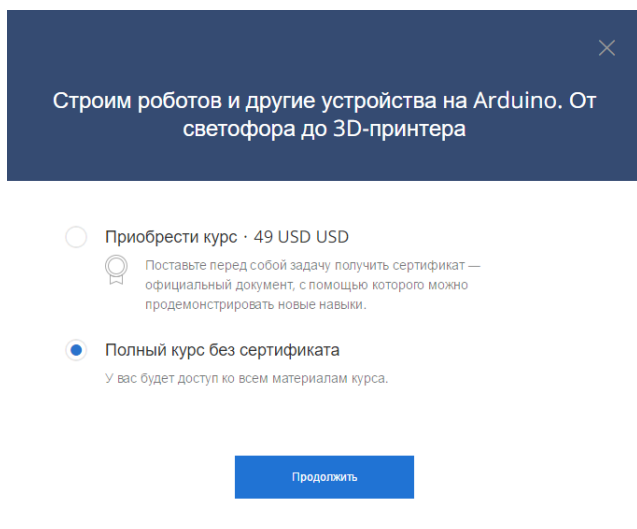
Строим роботов и другие устройства на Arduino. От светофора до 3D-принтера

Приобрести курс · 49 USD USD

Поставьте перед собой задачу получить сертификат — официальный документ, с помощью которого можно продемонстрировать новые навыки.

Полный курс без сертификата

У вас будет доступ ко всем материалам курса.

Продолжить